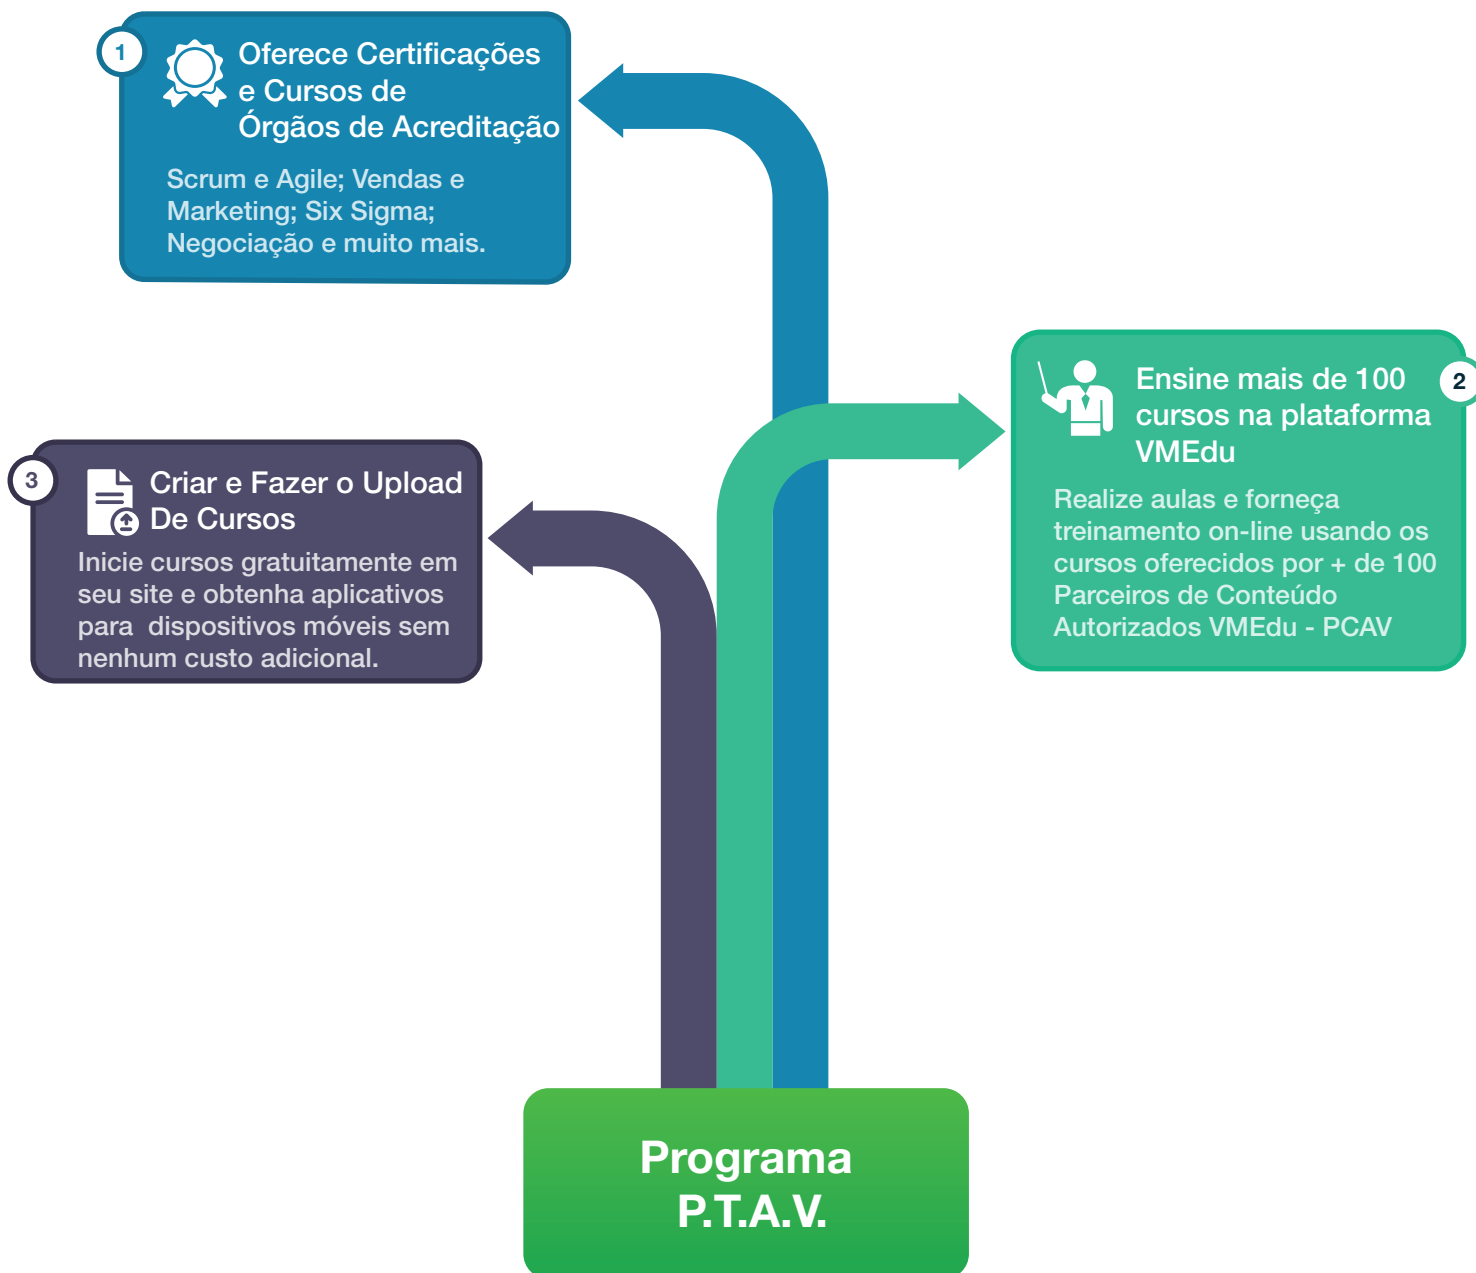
1

Oferece Certificações e Cursos de Órgãos de Acreditação

Scrum e Agile; Vendas e Marketing; Six Sigma; Negociação e muito mais.

2

Ensine mais de 100 cursos na plataforma VMEdu

Realize aulas e forneça treinamento on-line usando os cursos oferecidos por + de 100 Parceiros de Conteúdo Autorizados VMEdu - PCAV

3

Criar e Fazer o Upload De Cursos

Inicie cursos gratuitamente em seu site e obtenha aplicativos para dispositivos móveis sem nenhum custo adicional.

Programa P.T.A.V.